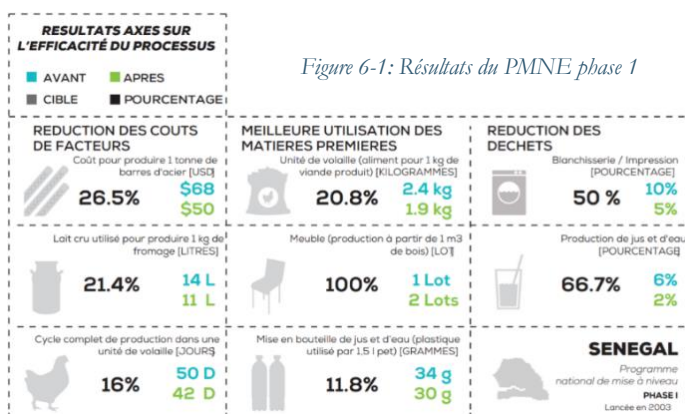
RESULTATS AXES SUR L'EFFICACITÉ DU PROCESSUS

AVANT
APRES
CIBLE
POURCENTAGE

Figure 6-1: Résultats du PMNE phase 1

REDUCTION DES COUTS DE FACTEURS

Coût pour produire 1 tonne de barres d'acier [USD]
26.5%
$68
$50

Lait cru utilisé pour produire 1 kg de fromage [LITRES]
21.4%
14 L
11 L

Cycle complet de production dans une unité de volaille [JOURS]
16%
50 D
42 D

MEILLEURE UTILISATION DES MATIERES PREMIERES

Unité de volaille (aliment pour 1 kg de viande produit) [KILOGRAMMES]
20.8%
2.4 kg
1.9 kg

Meuble (production à partir de 1 m3 de bois) [LOT]
100%
1 Lot
2 Lots

Mise en bouteille de jus et d'eau (plastique utilisé par 1.5 l pet) [GRAMMES]
11.8%
34 g
30 g

REDUCTION DES DECHETS

Blanchisserie / Impression [POURCENTAGE]
50 %
10%
5%

Production de jus et d'eau [POURCENTAGE]
66.7%
6%
2%

SENEGAL
Programme national de mise à niveau
PHASE I
Lancée en 2003